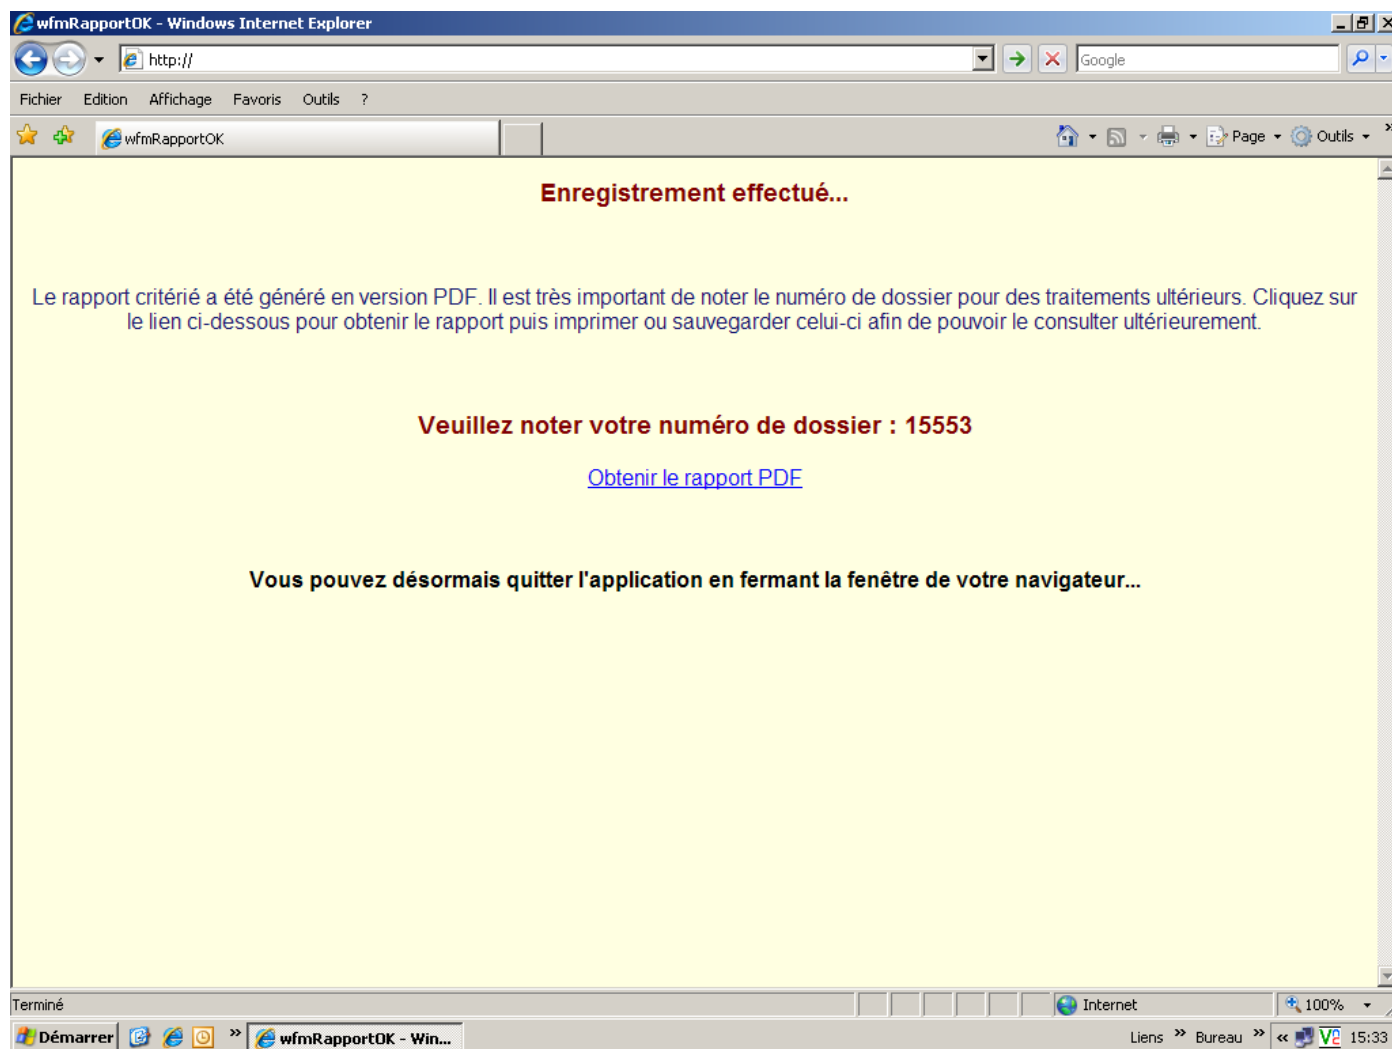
wfmRapportOK - Windows Internet Explorer

http://

Google

Fichier Edition Affichage Favoris Outils ?

wfmRapportOK

Page Outils

Enregistrement effectué...

Le rapport critérié a été généré en version PDF. Il est très important de noter le numéro de dossier pour des traitements ultérieurs. Cliquez sur le lien ci-dessous pour obtenir le rapport puis imprimer ou sauvegarder celui-ci afin de pouvoir le consulter ultérieurement.

Veuillez noter votre numéro de dossier : 15553

Obtenir le rapport PDF

Vous pouvez désormais quitter l'application en fermant la fenêtre de votre navigateur...

Terminé

Internet

100%

Démarrer

wfmRapportOK - Win...

Liens Bureau

15:33